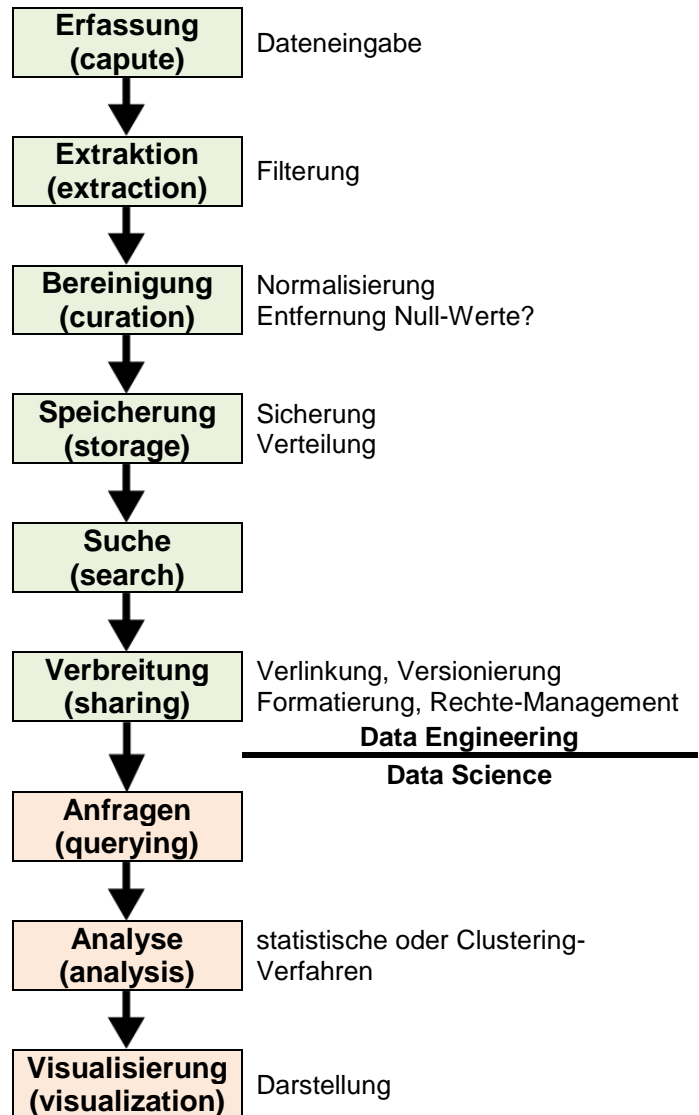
Erfassung (capute)

Dateneingabe

Extraktion (extraction)

Filterung

Bereinigung (curation)

Normalisierung
Entfernung Null-Werte?

Speicherung (storage)

Sicherung
Verteilung

Suche (search)

Verbreitung (sharing)

Verlinkung, Versionierung
Formatierung, Rechte-Management

Data Engineering

Data Science

Anfragen (querying)

Analyse (analysis)

statistische oder Clustering-Verfahren

Visualisierung (visualization)

Darstellung